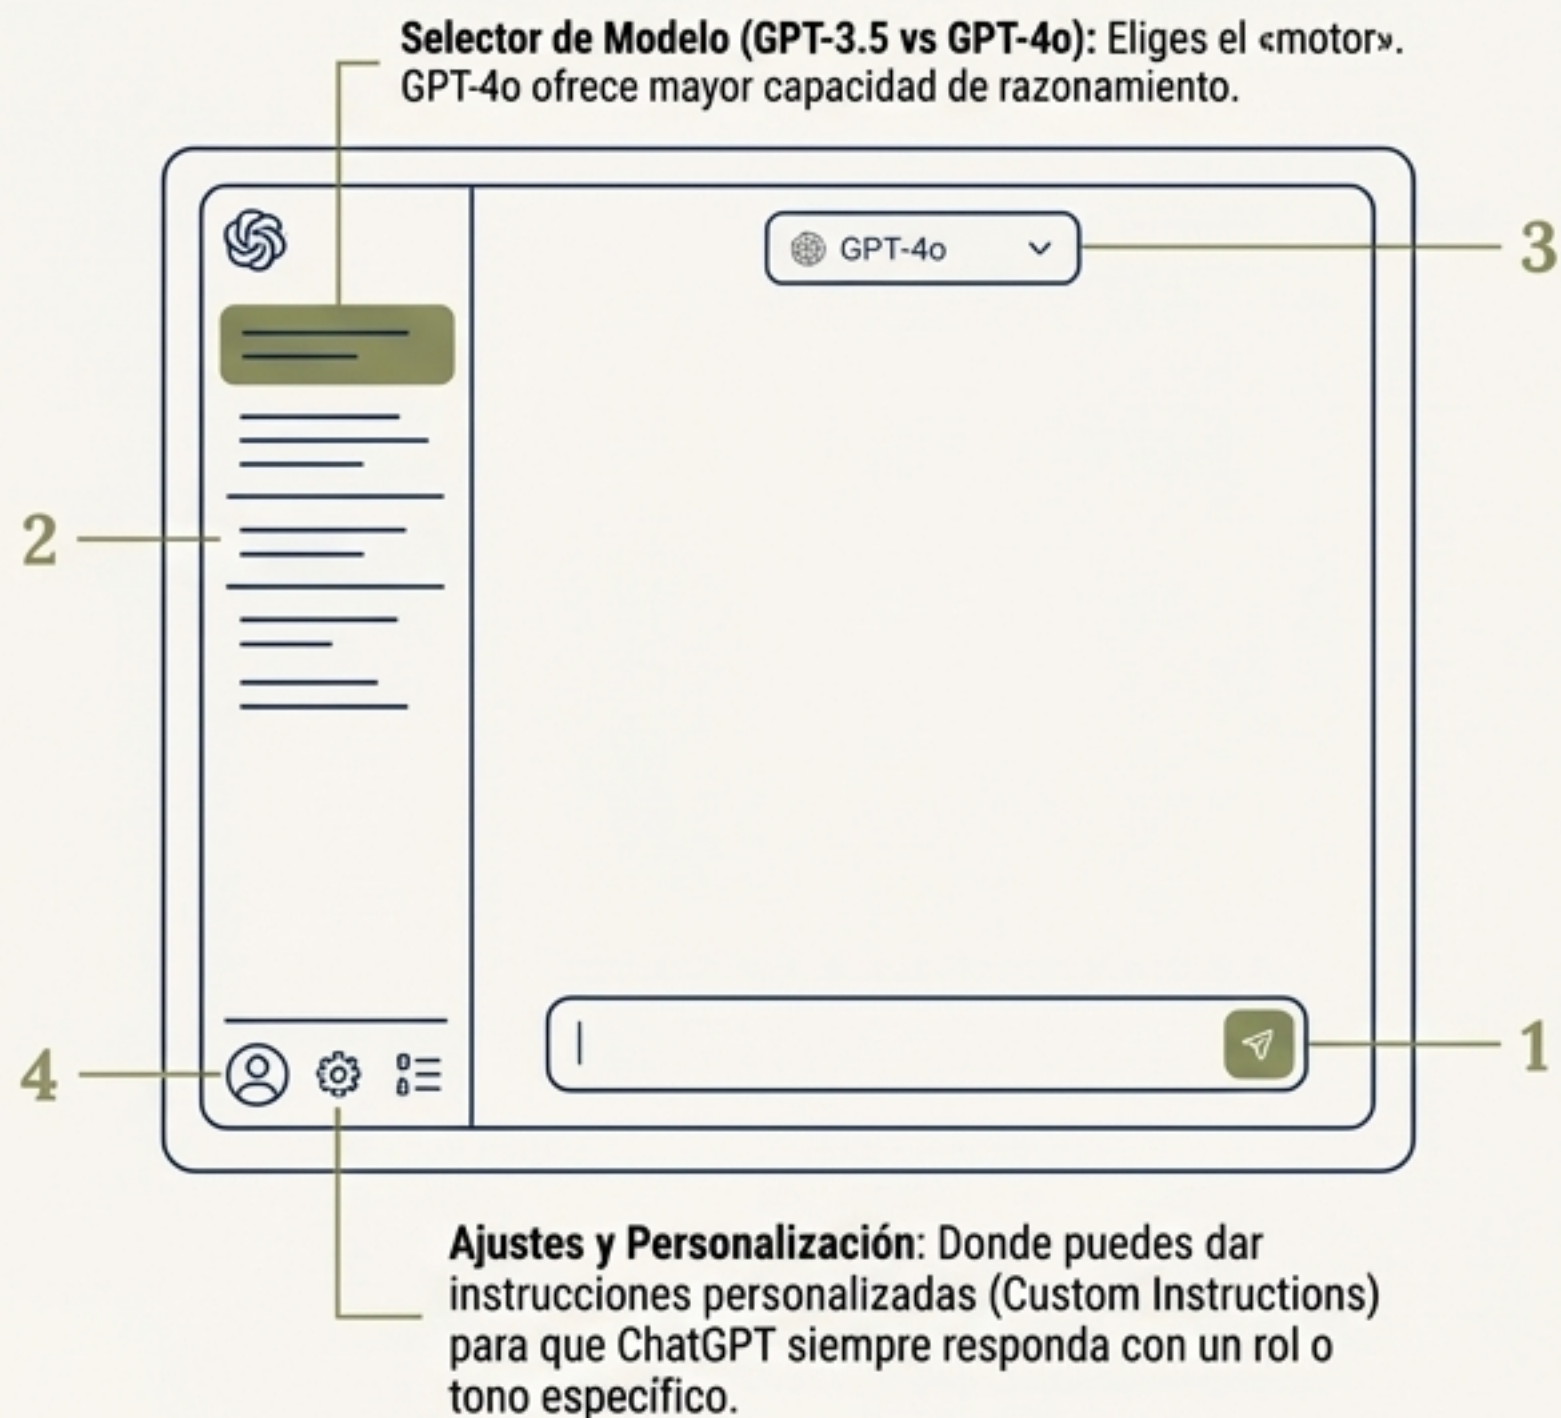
**Selector de Modelo (GPT-3.5 vs GPT-4o):** Eliges el «motor». GPT-4o ofrece mayor capacidad de razonamiento.

GPT-4o

3

2

1

4

**Ajustes y Personalización**: Donde puedes dar instrucciones personalizadas (Custom Instructions) para que ChatGPT siempre responda con un rol o tono específico.